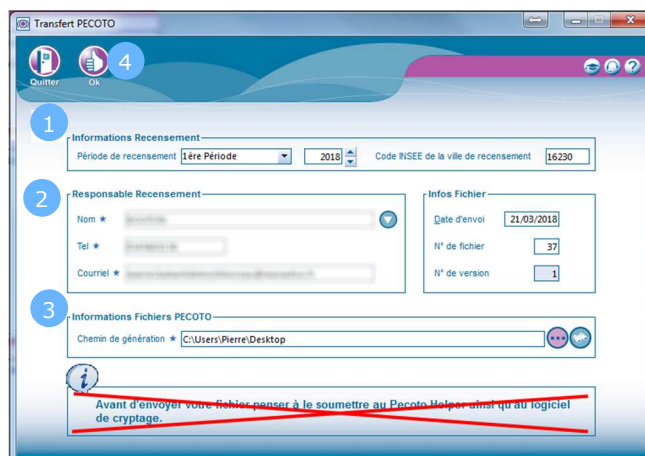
Transfert PECOTO

Quitter

Ok

4

1

Informations Recensement

Période de recensement 1ère Période 2018 Code INSEE de la ville de recensement 16230

2

Responsable Recensement

Nom ★ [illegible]

Tel ★ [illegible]

Courriel ★ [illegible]

Infos Fichier

Date d'envoi 21/03/2018

N° de fichier 37

N° de version 1

3

Informations Fichiers PECOTO

Chemin de génération ★ C:\Users\Pierre\Desktop

Avant d'envoyer votre fichier penser à le soumettre au Pecoto Helper ainsi qu'au logiciel de cryptage.